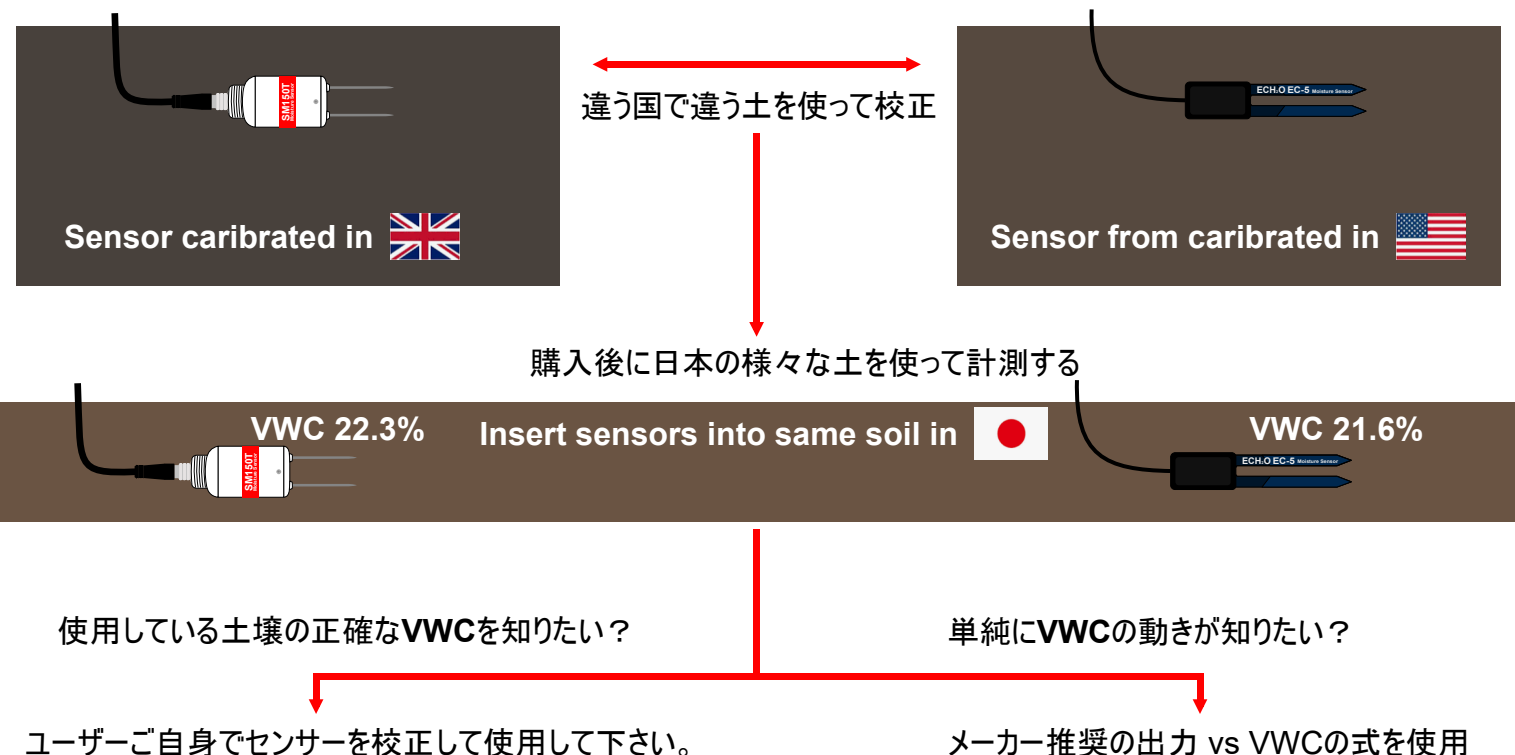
SM150T
Moisture Sensor

Sensor caribrated in

違う国で違う土を使って校正

ECH.O EC-5 Moisture Sensor

Sensor from caribrated in

購入後に日本の様々な土を使って計測する

VWC 22.3%

SM150T
Moisture Sensor

Insert sensors into same soil in

VWC 21.6%

ECH.O EC-5 Moisture Sensor

使用している土壌の正確な**VWC**を知りたい？

単純に**VWC**の動きが知りたい？

ユーザーご自身でセンサーを校正して使用して下さい。

メーカー推奨の出力 vs VWCの式を使用